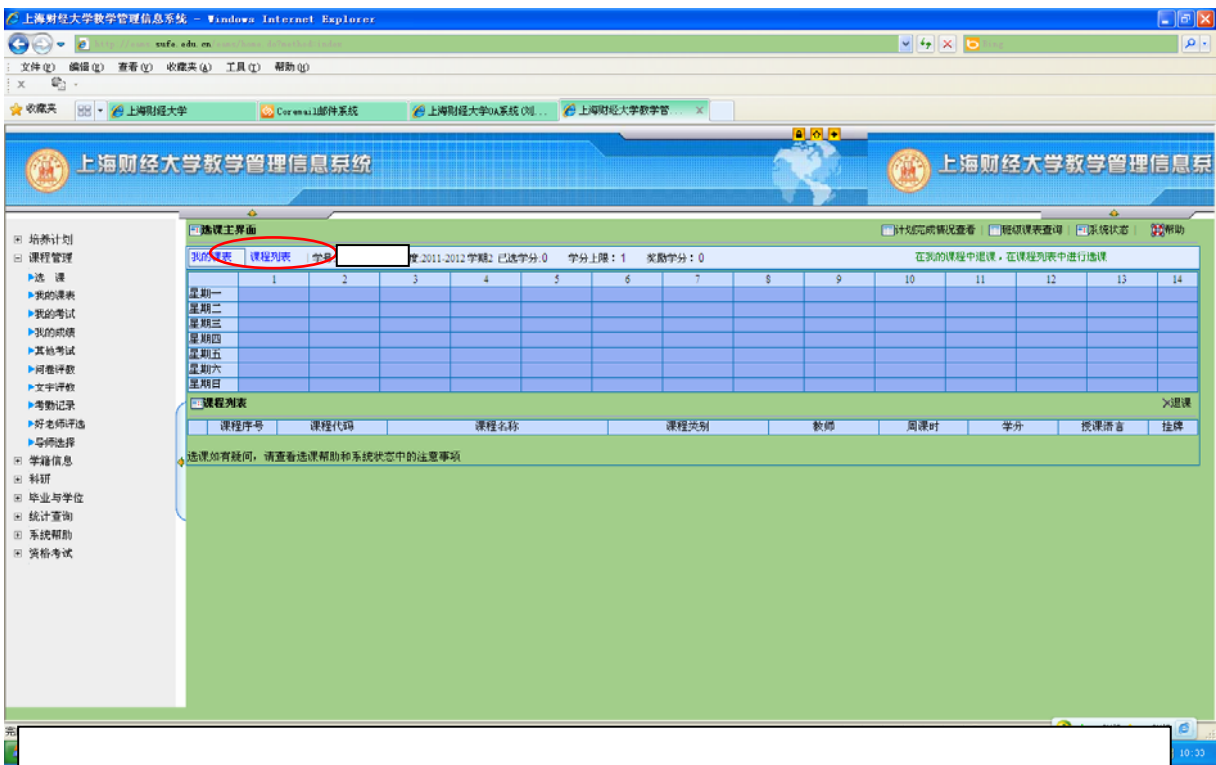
上海财经大学教学管理信息系统 - Windows Internet Explorer

http://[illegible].sufe.edu.cn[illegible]

文件(F) 编辑(E) 查看(V) 收藏夹(A) 工具(T) 帮助(H)

收藏夹 | 上海财经大学 | Coremail邮件系统 | 上海财经大学OA系统(刘... | 上海财经大学教学管...

上海财经大学教学管理信息系统 上海财经大学教学管理信息系

⊞ 培养计划
⊟ 课程管理
▶选 课
▶我的课表
▶我的考试
▶我的成绩
▶其他考试
▶问卷评教
▶文字评教
▶考勤记录
▶好老师评选
▶导师选择
⊞ 学籍信息
⊞ 科研
⊞ 毕业与学位
⊞ 统计查询
⊞ 系统帮助
⊞ 资格考试

选课主界面

计划完成情况查看 | 班级课表查询 | 系统状态 | 帮助

我的课表 | 课程列表 | 学号 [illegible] 度:2011-2012 学期2 已选学分:0 学分上限:1 奖励学分:0

在我的课程中退课,在课程列表中进行选课

| | 1 | 2 | 3 | 4 | 5 | 6 | 7 | 8 | 9 | 10 | 11 | 12 | 13 | 14 |
|---|---|---|---|---|---|---|---|---|---|---|---|---|---|---|
| 星期一 | | | | | | | | | | | | | | |
| 星期二 | | | | | | | | | | | | | | |
| 星期三 | | | | | | | | | | | | | | |
| 星期四 | | | | | | | | | | | | | | |
| 星期五 | | | | | | | | | | | | | | |
| 星期六 | | | | | | | | | | | | | | |
| 星期日 | | | | | | | | | | | | | | |

课程列表

✕退课

| 课程序号 | 课程代码 | 课程名称 | 课程类别 | 教师 | 周课时 | 学分 | 授课语言 | 挂牌 |
|---|---|---|---|---|---|---|---|---|

选课如有疑问,请查看选课帮助和系统状态中的注意事项

完

10:33